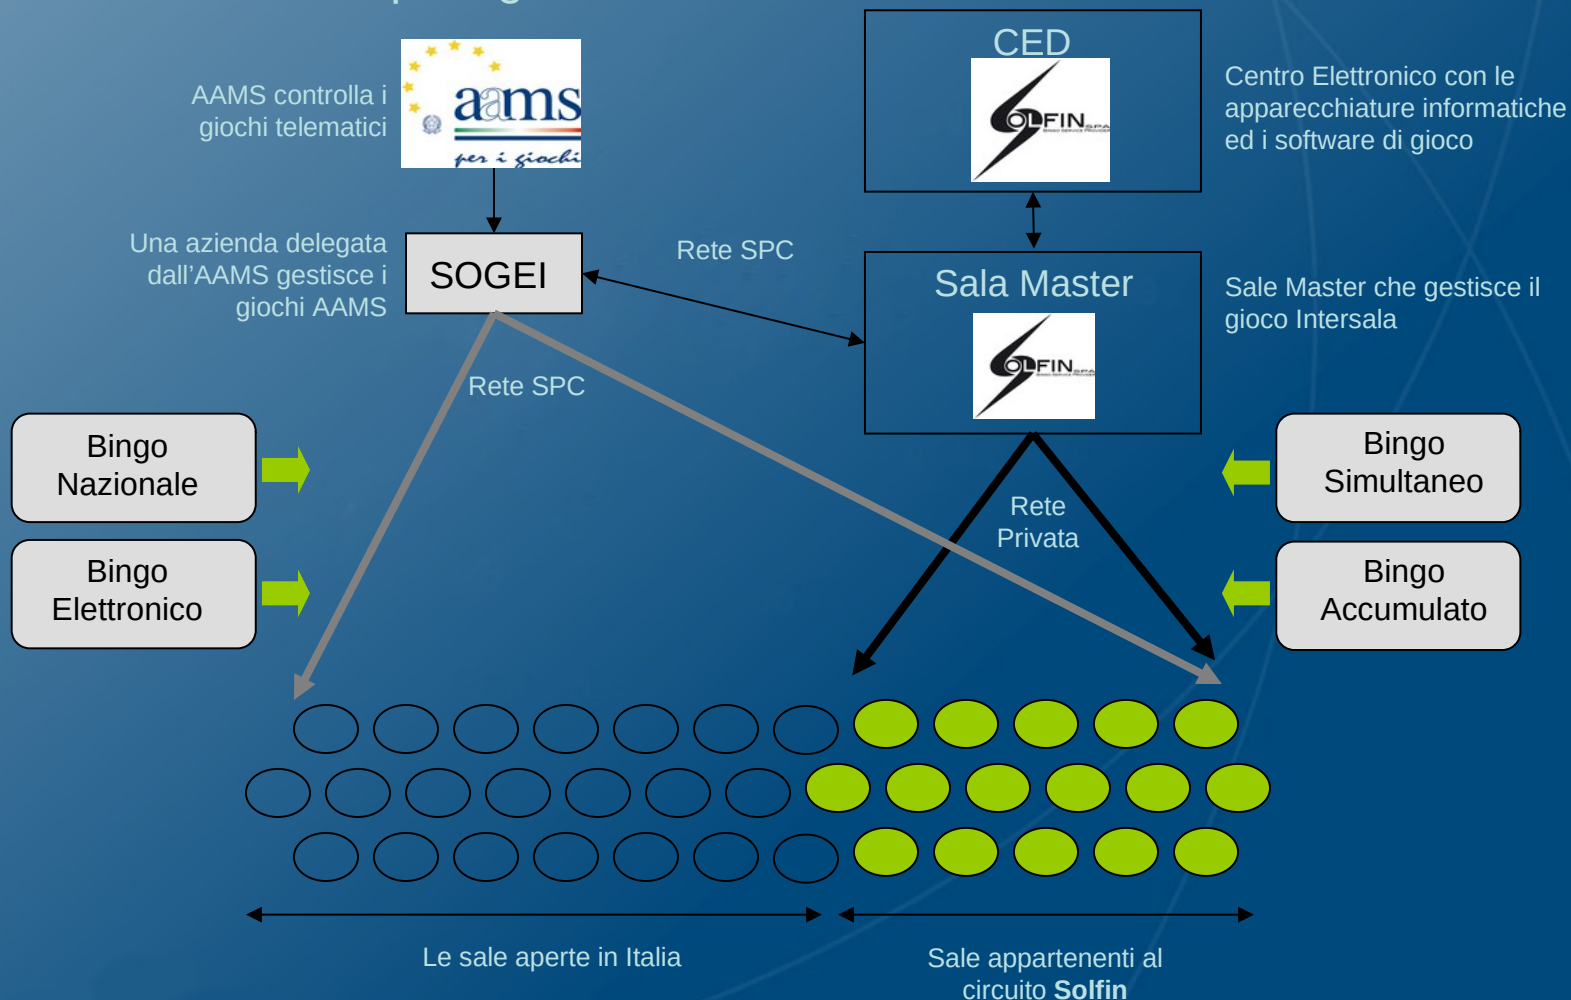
AAMS controlla i giochi telematici

aams per i giochi

CED

SOLFIN SPA

Centro Elettronico con le apparecchiature informatiche ed i software di gioco

Una azienda delegata dall'AAMS gestisce i giochi AAMS

SOGEI

Rete SPC

Sala Master

SOLFIN SPA

Sale Master che gestisce il gioco Intersala

Rete SPC

Bingo Nazionale

Bingo Elettronico

Rete Privata

Bingo Simultaneo

Bingo Accumulato

Le sale aperte in Italia

Sale appartenenti al circuito **Solfin**